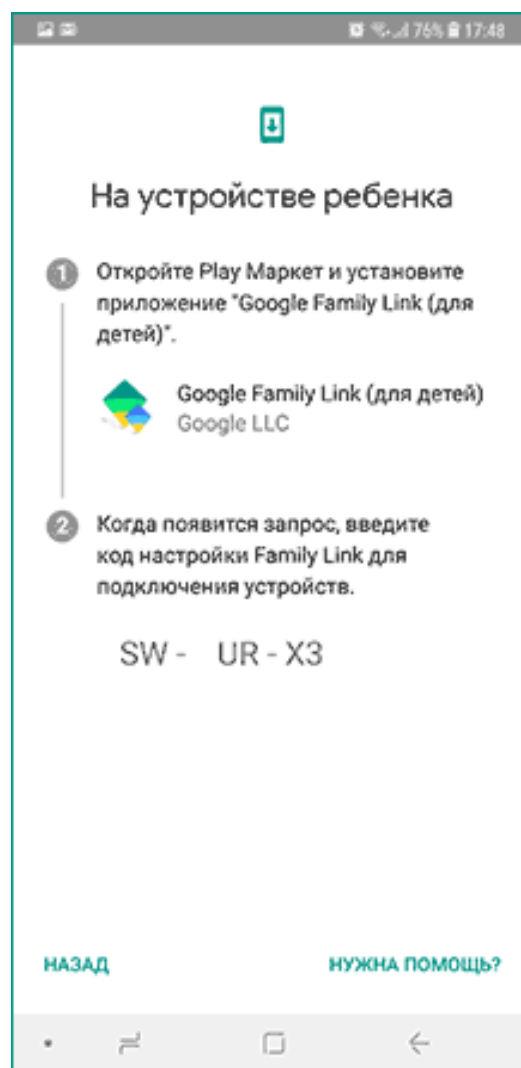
76% 17:48

На устройстве ребенка

1 Откройте Play Маркет и установите приложение "Google Family Link (для детей)".

Google Family Link (для детей)
Google LLC

2 Когда появится запрос, введите код настройки Family Link для подключения устройств.

SW - UR - X3

НАЗАД

НУЖНА ПОМОЩЬ?